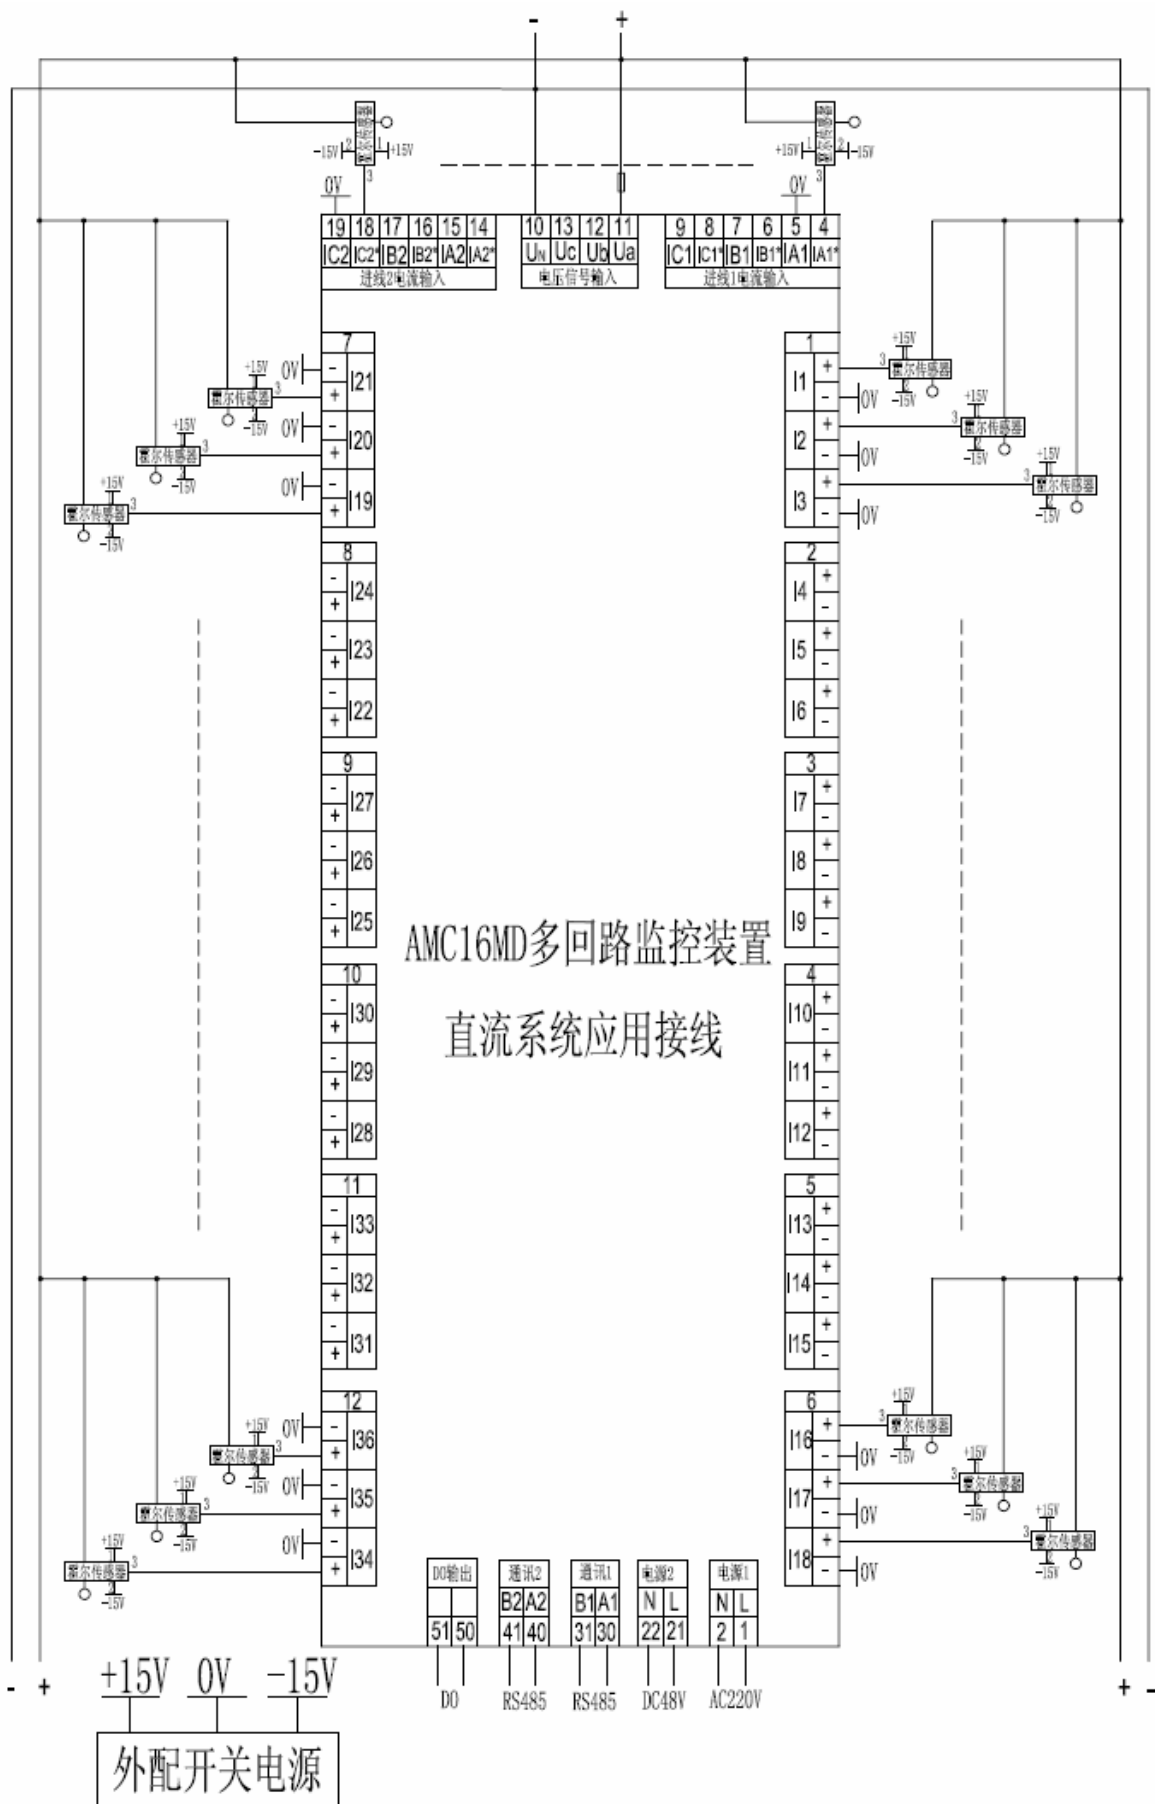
- +

-15V 2 1 +15V 3
+15V 1 2 -15V 3

0V 0V

| 19 | 18 | 17 | 16 | 15 | 14 |
|---|---|---|---|---|---|
| IC2 | IC2* | IB2 | IB2* | IA2 | IA2* |

进线2电流输入

| 10 | 13 | 12 | 11 |
|---|---|---|---|
| $U_N$ | Uc | Ub | Ua |

电压信号输入

| 9 | 8 | 7 | 6 | 5 | 4 |
|---|---|---|---|---|---|
| IC1 | IC1* | IB1 | IB1* | IA1 | IA1* |

进线1电流输入

7 I21 I20 I19
8 I24 I23 I22
9 I27 I26 I25
10 I30 I29 I28
11 I33 I32 I31
12 I36 I35 I34

1 I1 I2 I3
2 I4 I5 I6
3 I7 I8 I9
4 I10 I11 I12
5 I13 I14 I15
6 I16 I17 I18

霍尔传感器 +15V -15V 0V 3

AMC16MD多回路监控装置

直流系统应用接线

| DO输出 | | 通讯2 | | 通讯1 | | 电源2 | | 电源1 | |
|---|---|---|---|---|---|---|---|---|---|
| | | B2 | A2 | B1 | A1 | N | L | N | L |
| 51 | 50 | 41 | 40 | 31 | 30 | 22 | 21 | 2 | 1 |

DO RS485 RS485 DC48V AC220V

- + +15V 0V -15V + -

外配开关电源